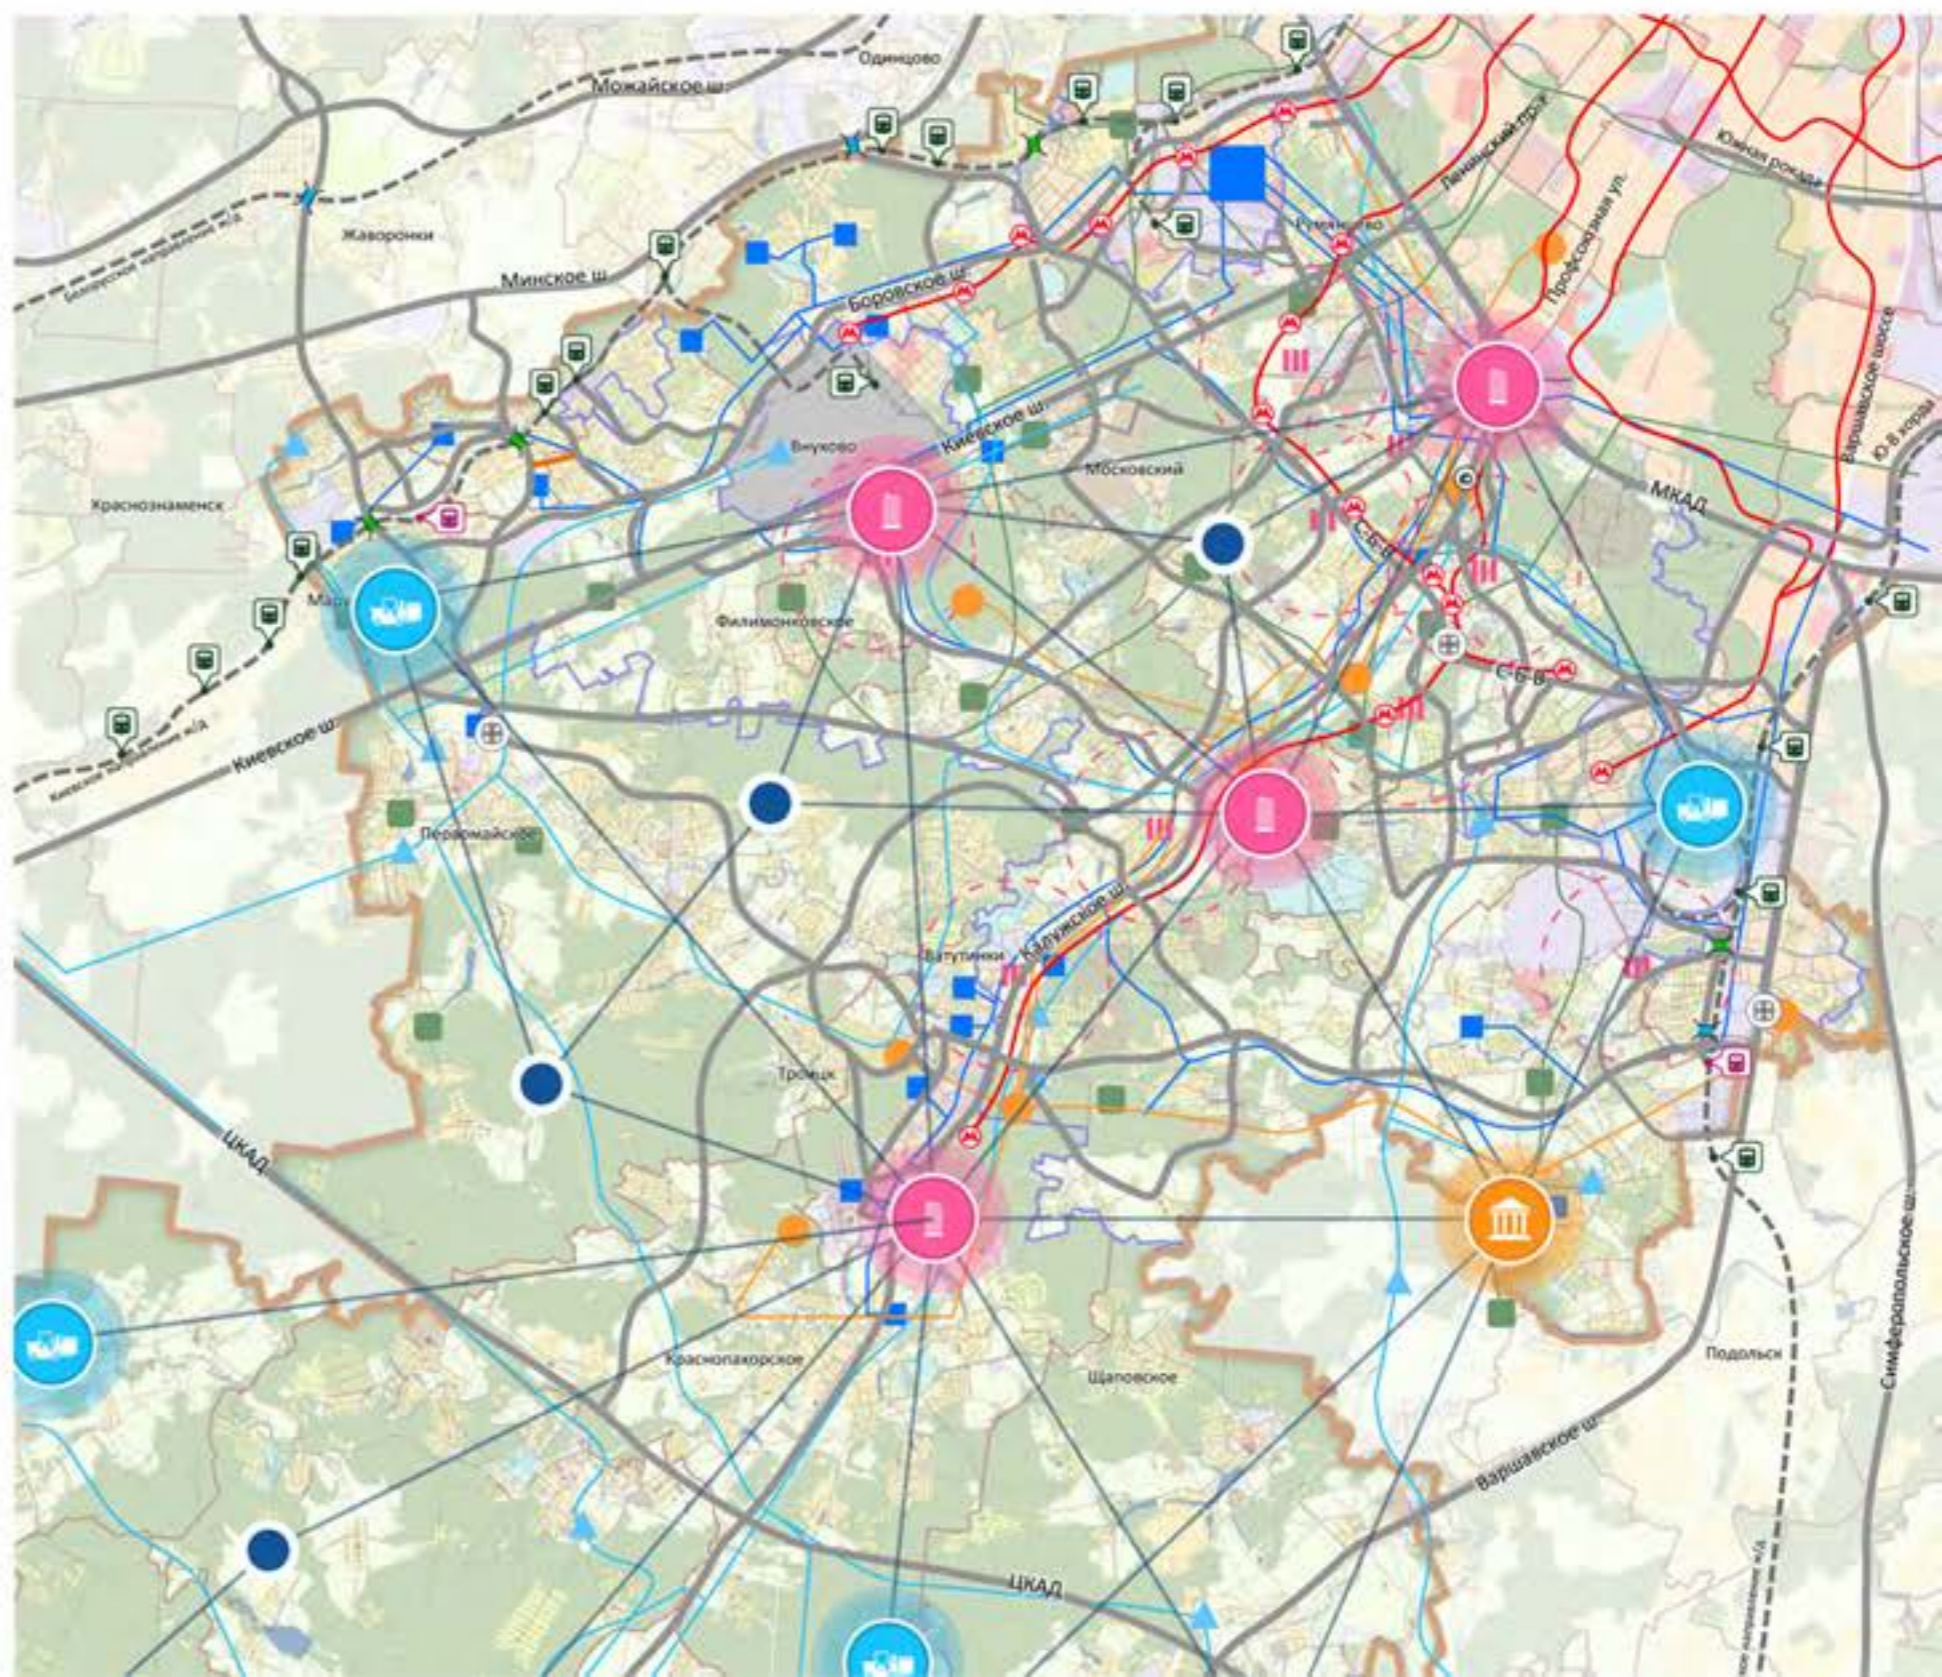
Одинцово
Можайское ш.
Жаворонки
Белорусское направление ж/д
Минское ш.
Боровское ш.
Ленинский пр-т
Профсоюзная ул.
Южная рокада
Румянцево
Варшавское шоссе
Ю-В хорда
Внуково
Киевское ш.
Московский
МКАД
Краснознаменск
Мар
Филимонковское
С-З-Д
С-В-В
Киевское направление ж/д
Киевское ш.
Первомайское
Калужское ш.
Ватутинки
Троицк
ЦКАД
Краснопахорское
Щаповское
Подольск
Симферопольское ш.
Варшавское ш.
ЦКАД
Курское направление ж/д